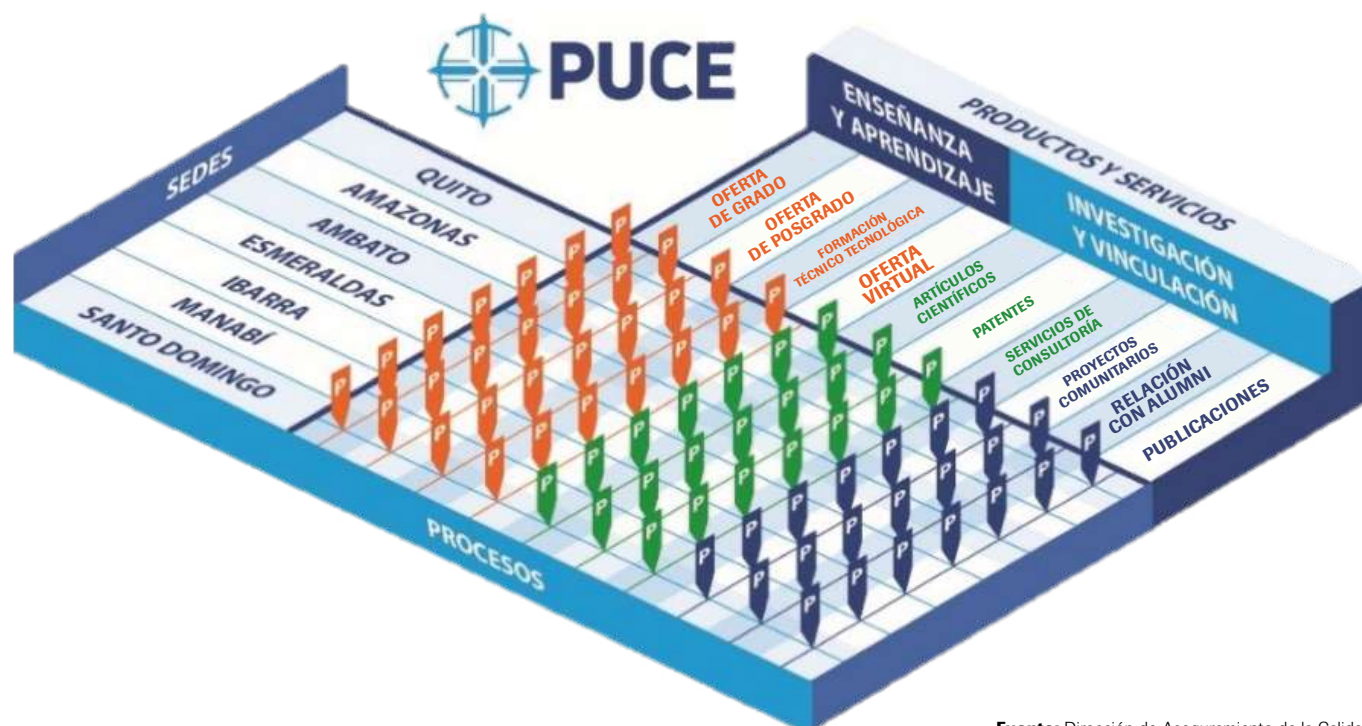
PUCE

SEDES

QUITO
AMAZONAS
AMBATO
ESMERALDAS
IBARRA
MANABÍ
SANTO DOMINGO

PRODUCTOS Y SERVICIOS

ENSEÑANZA Y APRENDIZAJE

INVESTIGACIÓN Y VINCULACIÓN

OFERTA DE GRADO
OFERTA DE POSGRADO
FORMACIÓN TÉCNICO TECNOLÓGICA
OFERTA VIRTUAL
ARTÍCULOS CIENTÍFICOS
PATENTES
SERVICIOS DE CONSULTORÍA
PROYECTOS COMUNITARIOS
RELACIÓN CON ALUMNI
PUBLICACIONES

PROCESOS

Fuente: Dirección de Aseguramiento de la Calid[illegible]